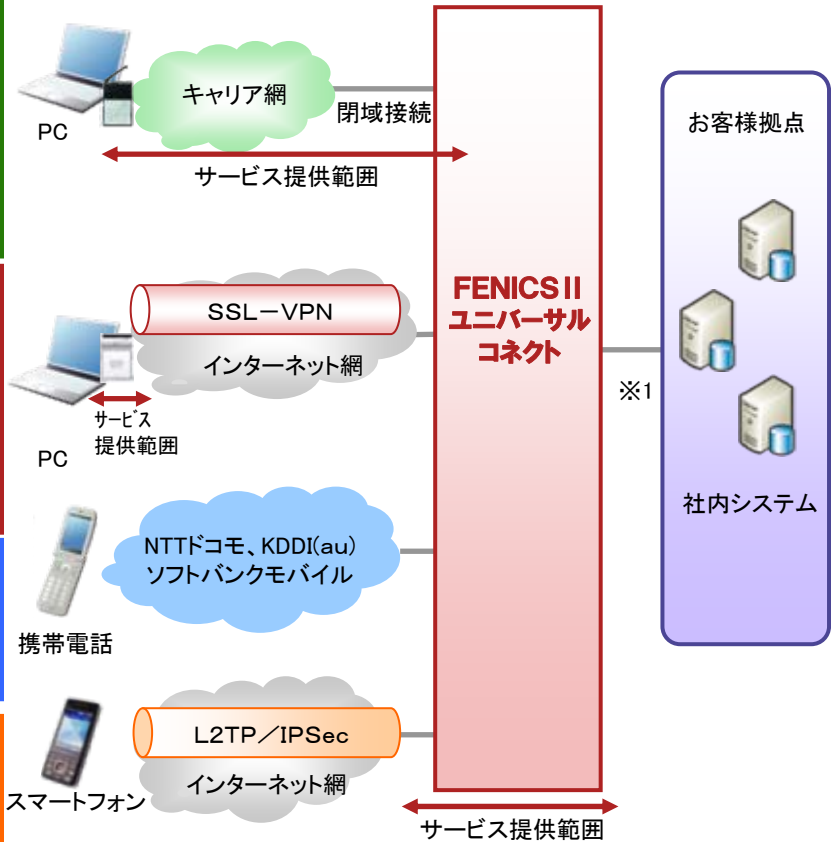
PC

キャリア網

閉域接続

サービス提供範囲

FENICS II ユニバーサル コネクト

お客様拠点

SSL－VPN

インターネット網

サービス 提供範囲

PC

※1

社内システム

NTTドコモ、KDDI(au) ソフトバンクモバイル

携帯電話

L2TP／IPSec

インターネット網

スマートフォン

サービス提供範囲